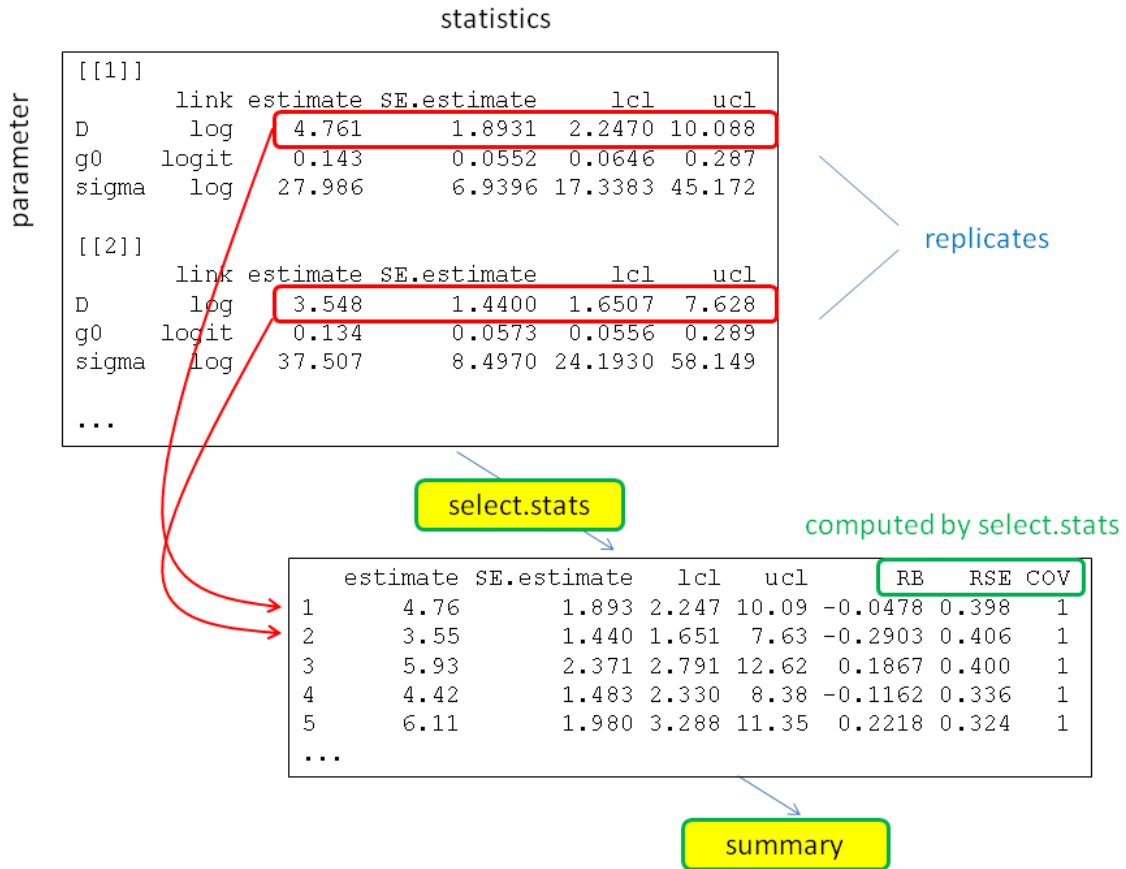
statistics

parameter

[[1]]

|  | link | estimate | SE.estimate | lcl | ucl |
|---|---|---|---|---|---|
| D | log | 4.761 | 1.8931 | 2.2470 | 10.088 |
| g0 | logit | 0.143 | 0.0552 | 0.0646 | 0.287 |
| sigma | log | 27.986 | 6.9396 | 17.3383 | 45.172 |

[[2]]

|  | link | estimate | SE.estimate | lcl | ucl |
|---|---|---|---|---|---|
| D | log | 3.548 | 1.4400 | 1.6507 | 7.628 |
| g0 | logit | 0.134 | 0.0573 | 0.0556 | 0.289 |
| sigma | log | 37.507 | 8.4970 | 24.1930 | 58.149 |

...

replicates

select.stats

computed by select.stats

|  | estimate | SE.estimate | lcl | ucl | RB | RSE | COV |
|---|---|---|---|---|---|---|---|
| 1 | 4.76 | 1.893 | 2.247 | 10.09 | -0.0478 | 0.398 | 1 |
| 2 | 3.55 | 1.440 | 1.651 | 7.63 | -0.2903 | 0.406 | 1 |
| 3 | 5.93 | 2.371 | 2.791 | 12.62 | 0.1867 | 0.400 | 1 |
| 4 | 4.42 | 1.483 | 2.330 | 8.38 | -0.1162 | 0.336 | 1 |
| 5 | 6.11 | 1.980 | 3.288 | 11.35 | 0.2218 | 0.324 | 1 |

...

summary